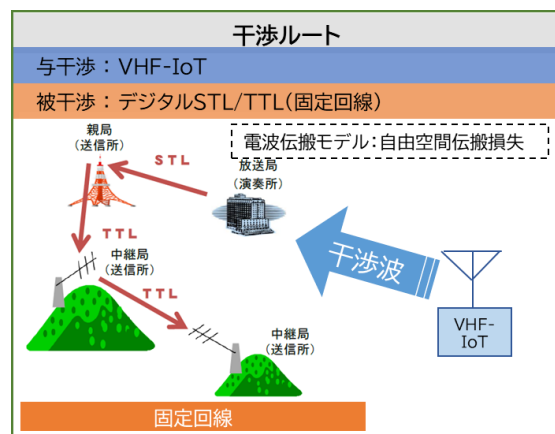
干渉ルート

与干渉：VHF-IoT

被干渉：デジタルSTL/TTL(固定回線)

電波伝搬モデル：自由空間伝搬損失

親局
(送信所)

STL

放送局
(演奏所)

TTL

中継局
(送信所)

TTL

干渉波

中継局
(送信所)

VHF-IoT

固定回線